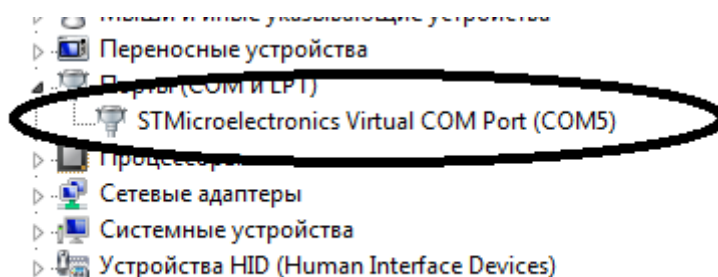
Мыши и иные указывающие устройства
Переносные устройства
Порты (COM и LPT)
STMicroelectronics Virtual COM Port (COM5)
Процессоры
Сетевые адаптеры
Системные устройства
Устройства HID (Human Interface Devices)